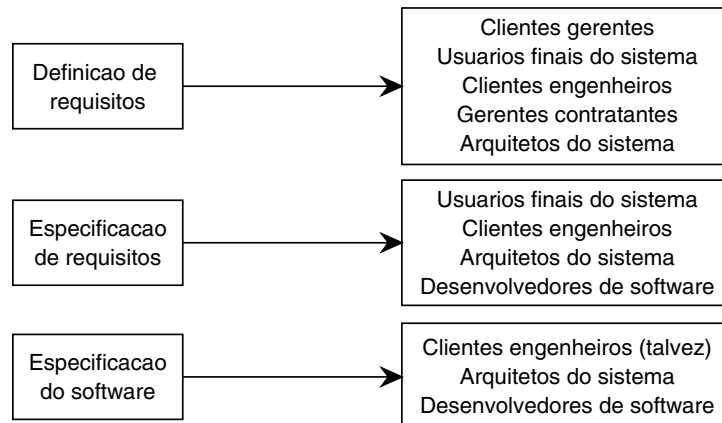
Definicao de requisitos

Clientes gerentes
Usuarios finais do sistema
Clientes engenheiros
Gerentes contratantes
Arquitetos do sistema

Especificacao de requisitos

Usuarios finais do sistema
Clientes engenheiros
Arquitetos do sistema
Desenvolvedores de software

Especificacao do software

Clientes engenheiros (talvez)
Arquitetos do sistema
Desenvolvedores de software